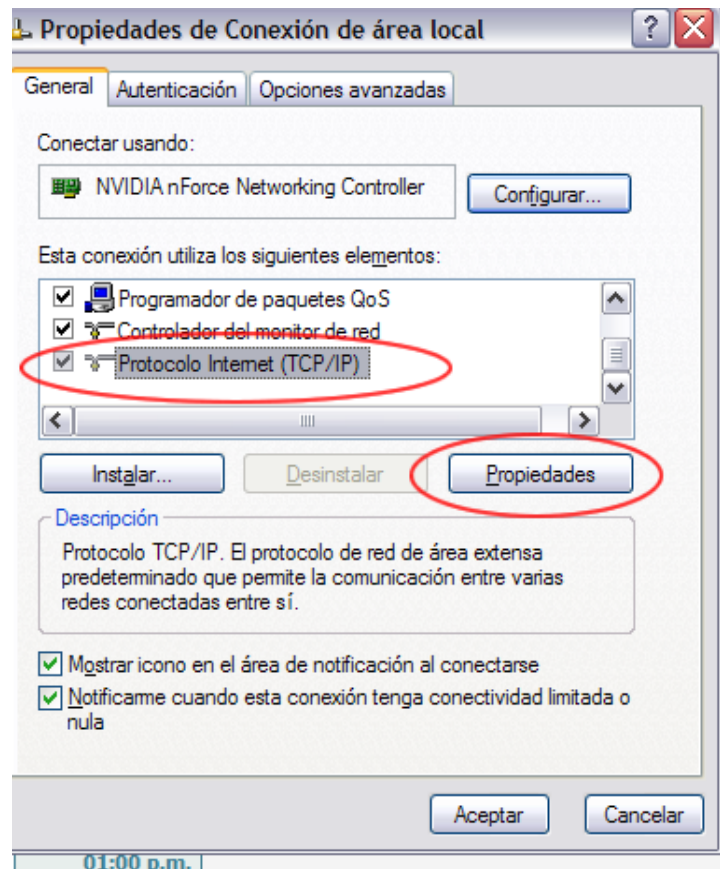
Propiedades de Conexión de área local

?

General | Autenticación | Opciones avanzadas

Conectar usando:

NVIDIA nForce Networking Controller

Configurar...

Esta conexión utiliza los siguientes elementos:

Programador de paquetes QoS
Controlador del monitor de red
Protocolo Internet (TCP/IP)

Instalar... | Desinstalar | Propiedades

Descripción

Protocolo TCP/IP. El protocolo de red de área extensa predeterminado que permite la comunicación entre varias redes conectadas entre sí.

Mostrar icono en el área de notificación al conectarse

Notificarme cuando esta conexión tenga conectividad limitada o nula

Aceptar | Cancelar

01:00 p.m.